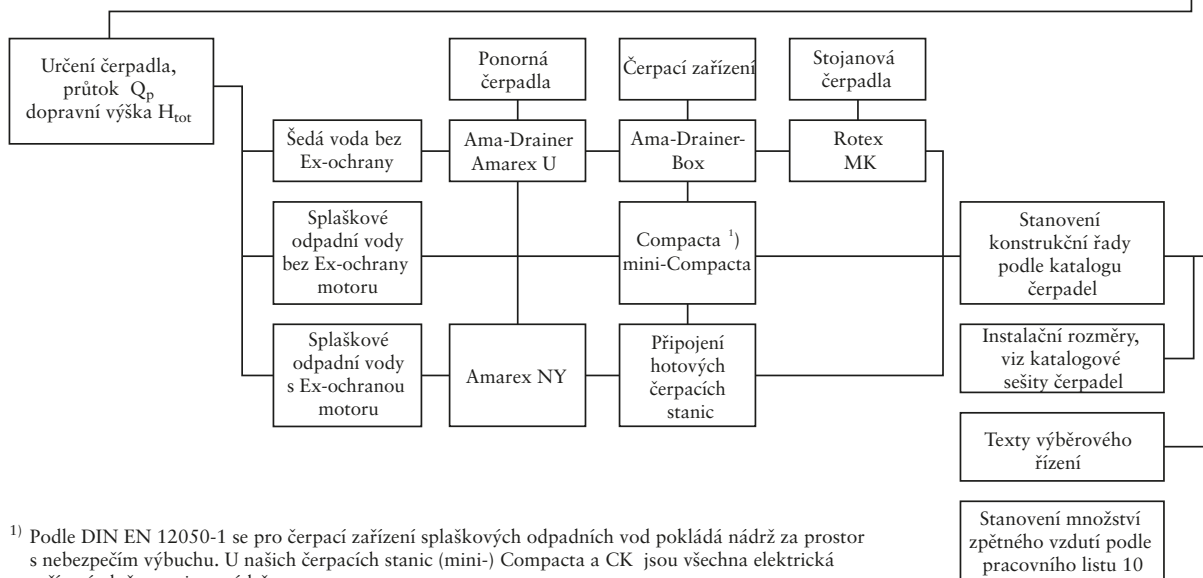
Určení čerpadla, průtok $Q_p$ dopravní výška $H_{tot}$

Ponorná čerpadla

Čerpací zařízení

Stojanová čerpadla

Šedá voda bez Ex-ochrany

Ama-Drainer Amarex U

Ama-Drainer-Box

Rotex MK

Splaškové odpadní vody bez Ex-ochrany motoru

Compacta $^{1)}$ mini-Compacta

Stanovení konstrukční řady podle katalogu čerpadel

Instalační rozměry, viz katalogové sešity čerpadel

Splaškové odpadní vody s Ex-ochranou motoru

Amarex NY

Připojení hotových čerpacích stanic

Texty výběrového řízení

Stanovení množství zpětného vzdutí podle pracovního listu 10

$^{1)}$ Podle DIN EN 12050-1 se pro čerpací zařízení splaškových odpadních vod pokládá nádrž za prostor s nebezpečím výbuchu. U našich čerpacích stanic (mini-) Compacta a CK jsou všechna elektrická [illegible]